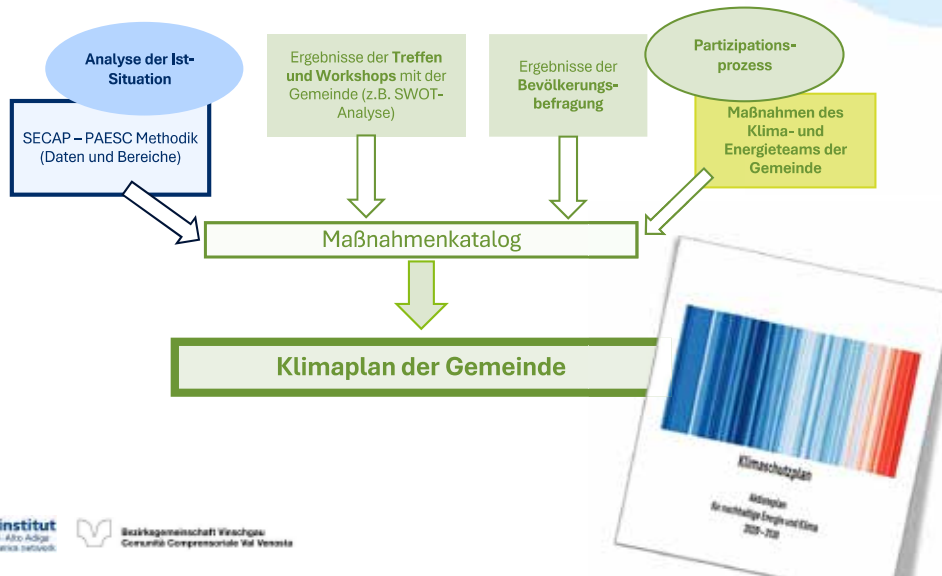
Analyse der Ist-Situation

SECAP – PAESC Methodik (Daten und Bereiche)

Ergebnisse der Treffen und Workshops mit der Gemeinde (z.B. SWOT-Analyse)

Ergebnisse der Bevölkerungsbefragung

Partizipationsprozess

Maßnahmen des Klima- und Energieteams der Gemeinde

Maßnahmenkatalog

Klimaplan der Gemeinde

Klimaschutzplan

Aktionsplan für nachhaltige Energie und Klima 2025 – 2030

institut
- Alto Adige
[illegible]

Bezirksgemeinschaft Vinschgau
Comunità Comprensoriale Val Venosta